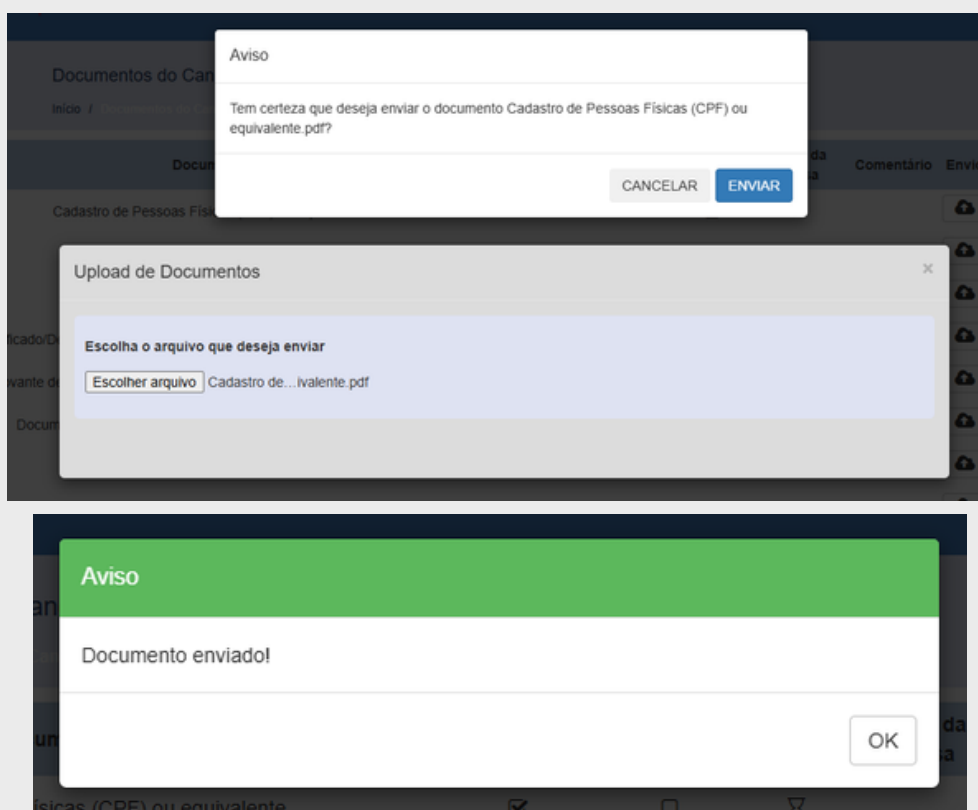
Documentos do Can

Início /

Docum

da a

Comentário

Envi

Cadastro de Pessoas Físi

ficado/D

vante d

Docum

Aviso

Tem certeza que deseja enviar o documento Cadastro de Pessoas Físicas (CPF) ou equivalente.pdf?

CANCELAR

ENVIAR

Upload de Documentos

×

Escolha o arquivo que deseja enviar

Escolher arquivo Cadastro de...ivalente.pdf

an

um

da a

ísicas (CPF) ou equivalente

Aviso

Documento enviado!

OK